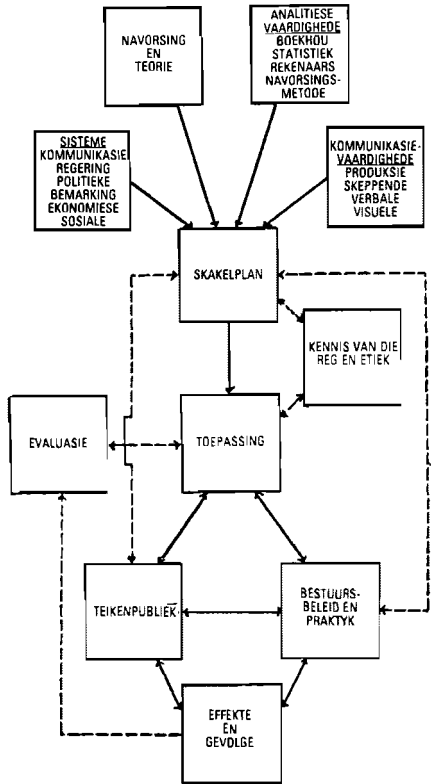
NAVORSING EN TEORIE

ANALITIESE VAARDIGHEDE
BOEKHOU
STATISTIEK
REKENAARS
NAVORSINGSMETODE

SISTEME
KOMMUNIKASIE
REGERING
POLITIEKE
BEMARKING
EKONOMIESE
SOSIALE

KOMMUNIKASIEVAARDIGHEDE
PRODUKSIE
SKEPPENDE
VERBALE
VISUELE

SKAKELPLAN

KENNIS VAN DIE REG EN ETIEK

EVALUASIE

TOEPASSING

TEIKENPUBLIEK

BESTUURSBELEID EN PRAKTYK

EFFEKTE EN GEVOLGE